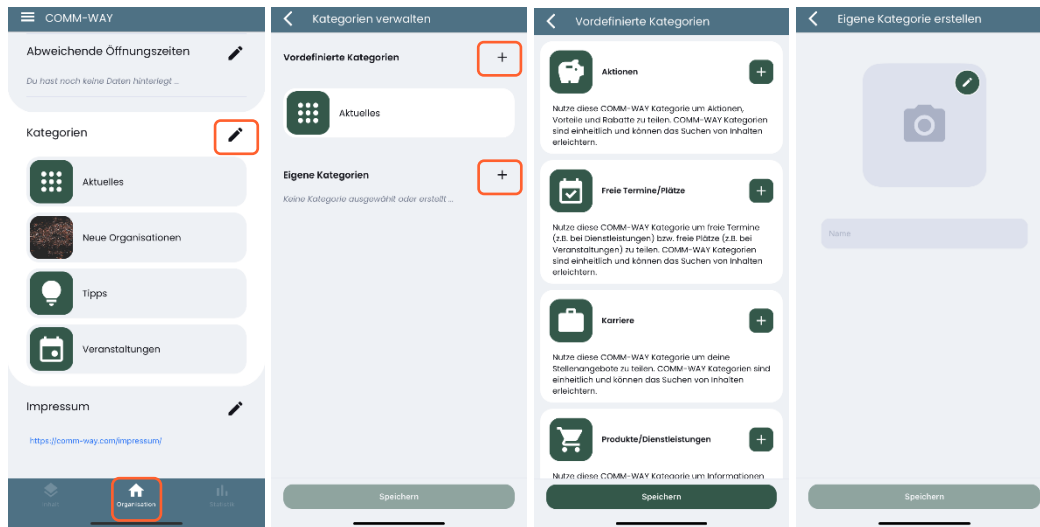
COMM-WAY

Abweichende Öffnungszeiten

Du hast noch keine Daten hinterlegt ...

Kategorien

Aktuelles

Neue Organisationen

Tipps

Veranstaltungen

Impressum

https://comm-way.com/impressum/

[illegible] Organisation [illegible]

Kategorien verwalten

Vordefinierte Kategorien

Aktuelles

Eigene Kategorien

Keine Kategorie ausgewählt oder erstellt ...

Speichern

Vordefinierte Kategorien

Aktionen

Nutze diese COMM-WAY Kategorie um Aktionen, Vorteile und Rabatte zu teilen. COMM-WAY Kategorien sind einheitlich und können das Suchen von Inhalten erleichtern.

Freie Termine/Plätze

Nutze diese COMM-WAY Kategorie um freie Termine (z.B. bei Dienstleistungen) bzw. freie Plätze (z.B. bei Veranstaltungen) zu teilen. COMM-WAY Kategorien sind einheitlich und können das Suchen von Inhalten erleichtern.

Karriere

Nutze diese COMM-WAY Kategorie um deine Stellenangebote zu teilen. COMM-WAY Kategorien sind einheitlich und können das Suchen von Inhalten erleichtern.

Produkte/Dienstleistungen

Nutze diese COMM-WAY Kategorie um Informationen

Speichern

Eigene Kategorie erstellen

Name

Speichern